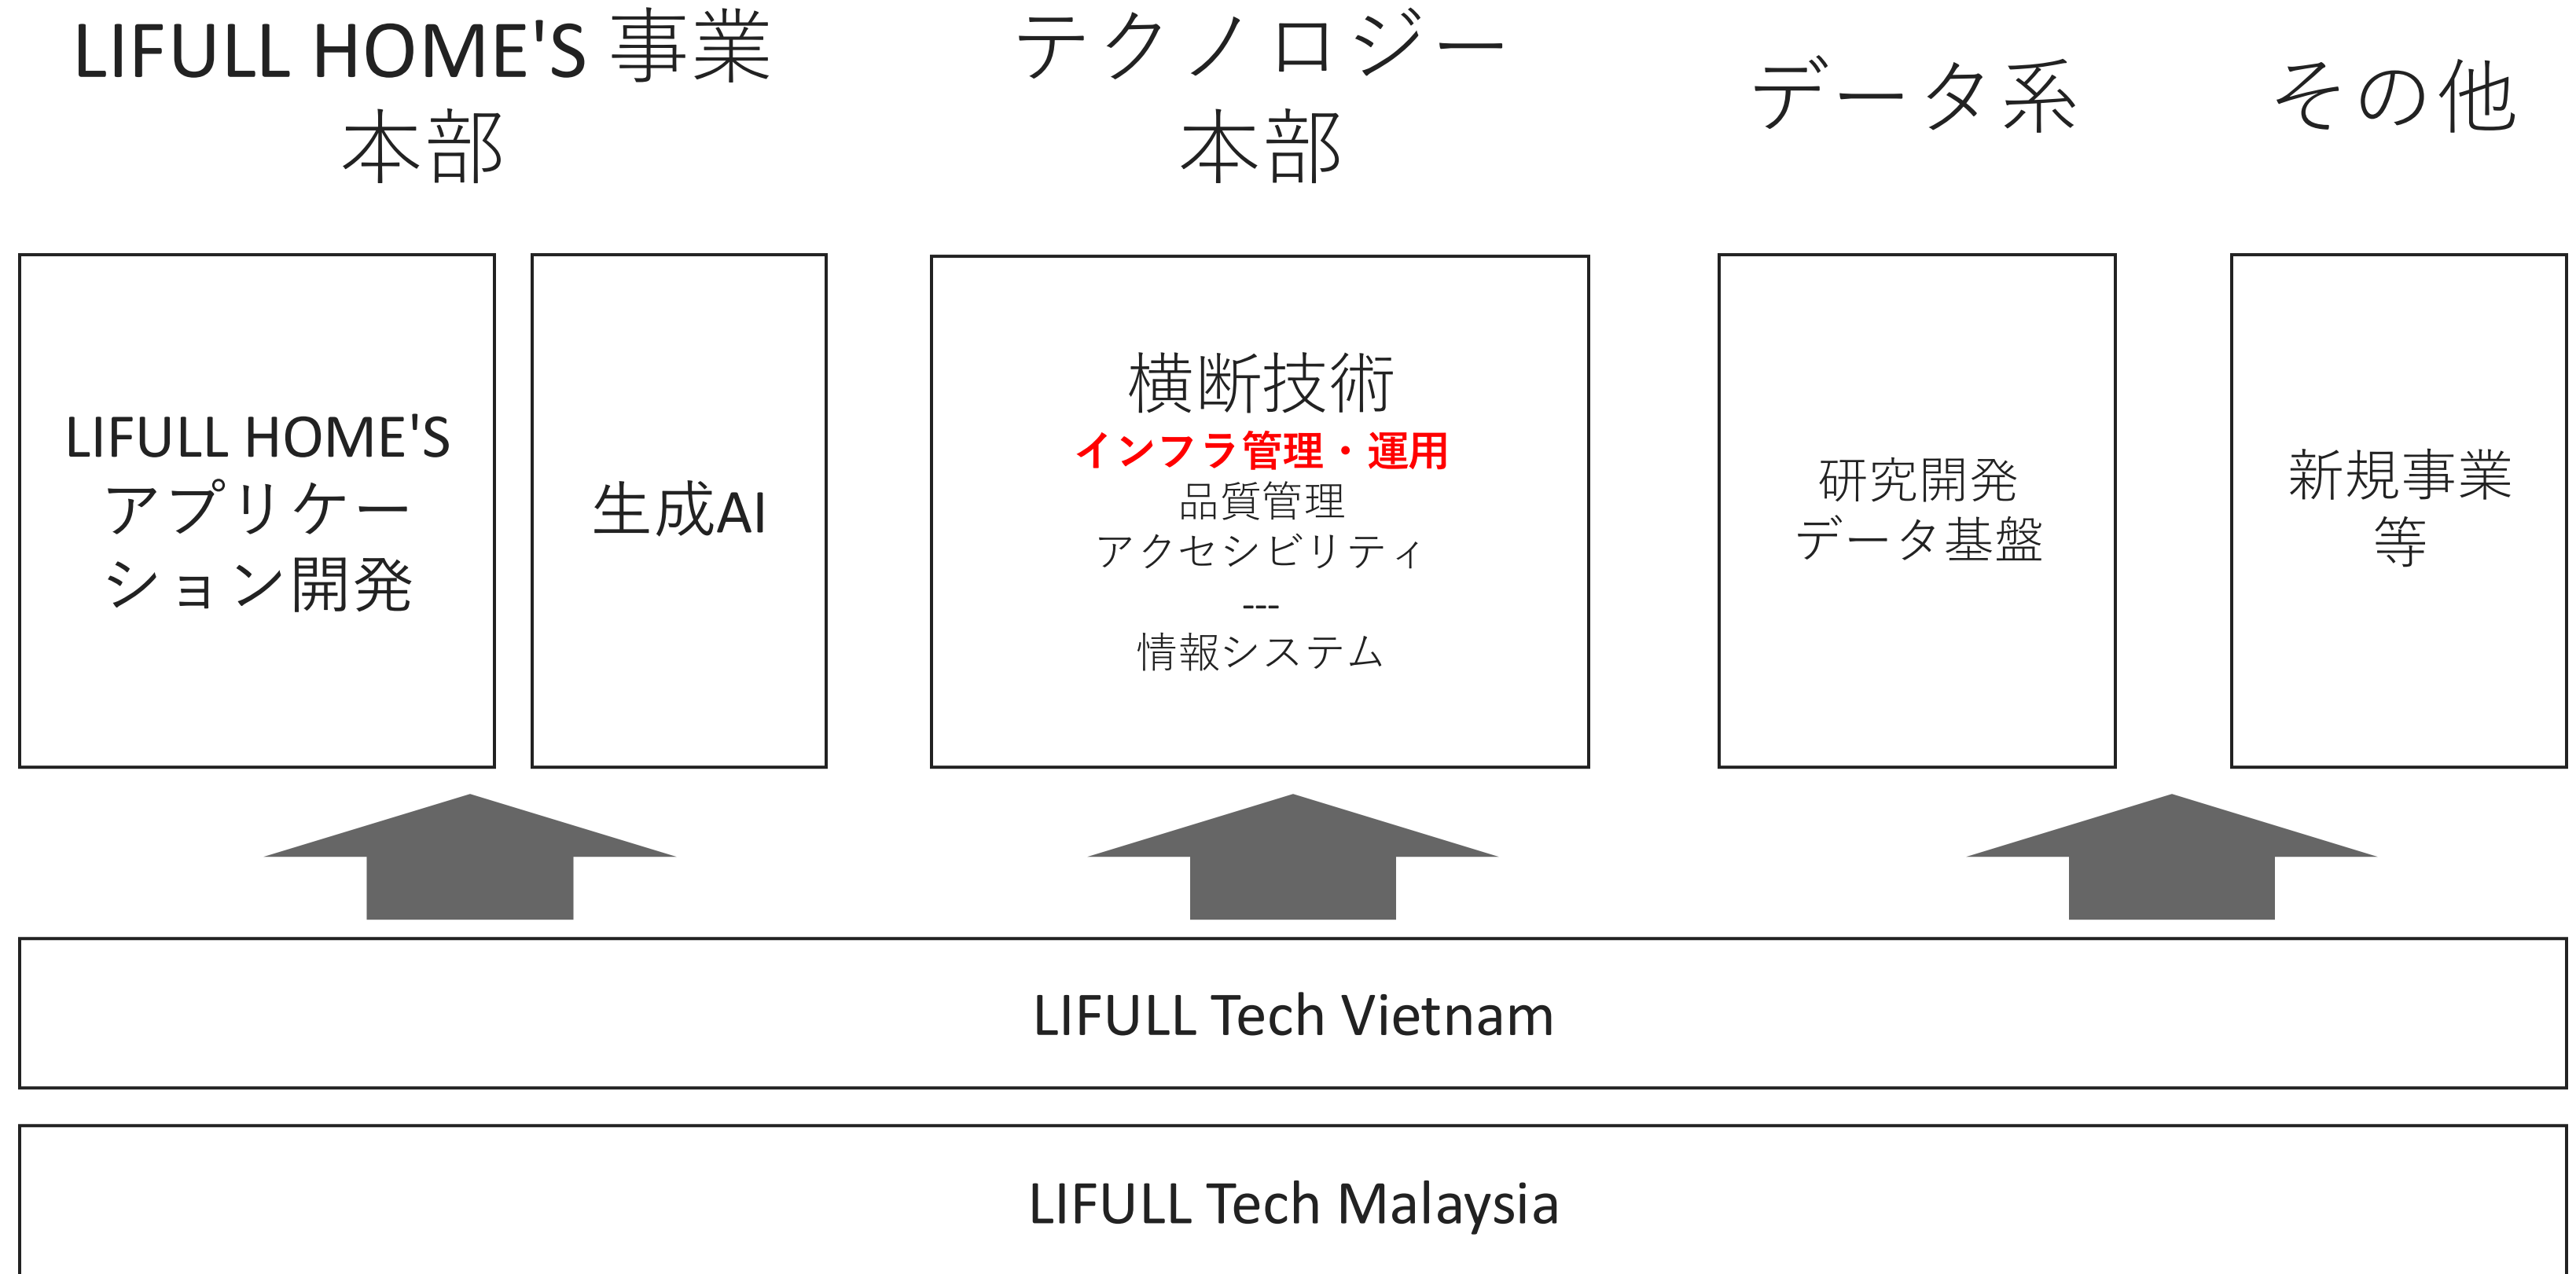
LIFULL HOME'S 事業本部

テクノロジー本部

データ系

その他

LIFULL HOME'S アプリケーション開発

生成AI

横断技術
インフラ管理・運用
品質管理
アクセシビリティ
---
情報システム

研究開発
データ基盤

新規事業等

LIFULL Tech Vietnam

LIFULL Tech Malaysia